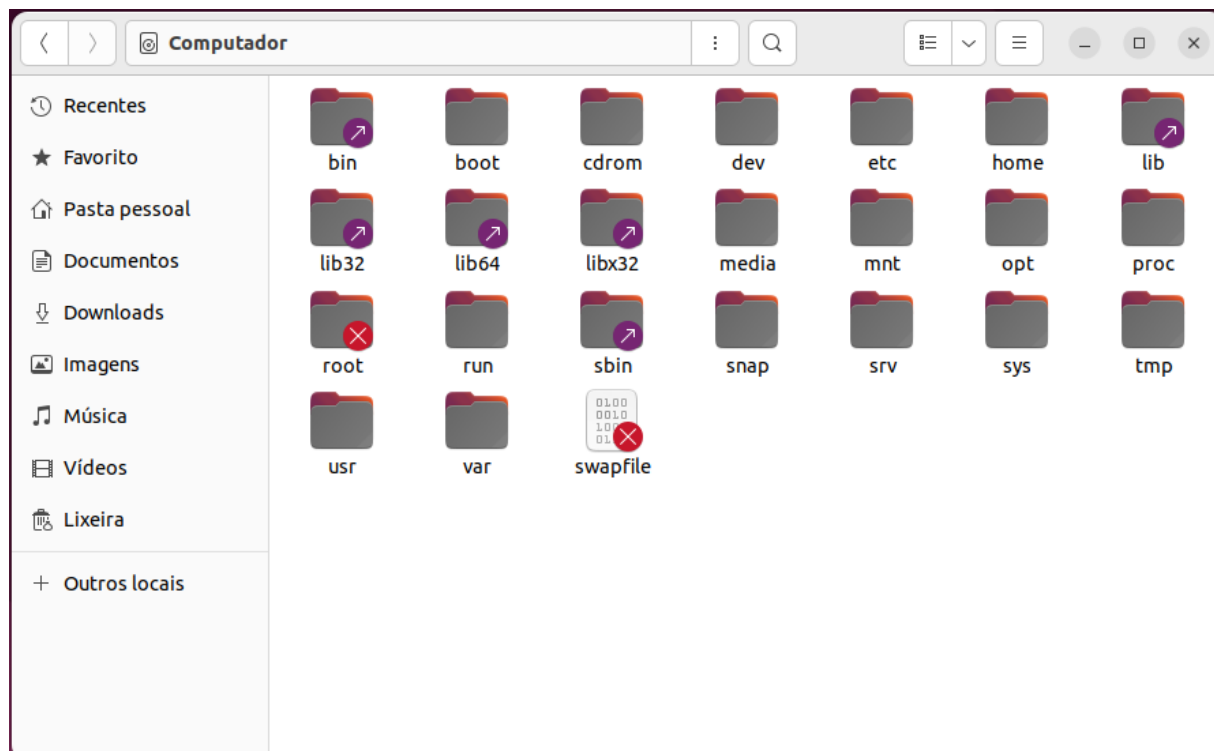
Computador

Recentes
Favorito
Pasta pessoal
Documentos
Downloads
Imagens
Música
Vídeos
Lixeira
Outros locais

bin
boot
cdrom
dev
etc
home
lib
lib32
lib64
libx32
media
mnt
opt
proc
root
run
sbin
snap
srv
sys
tmp
usr
var
swapfile